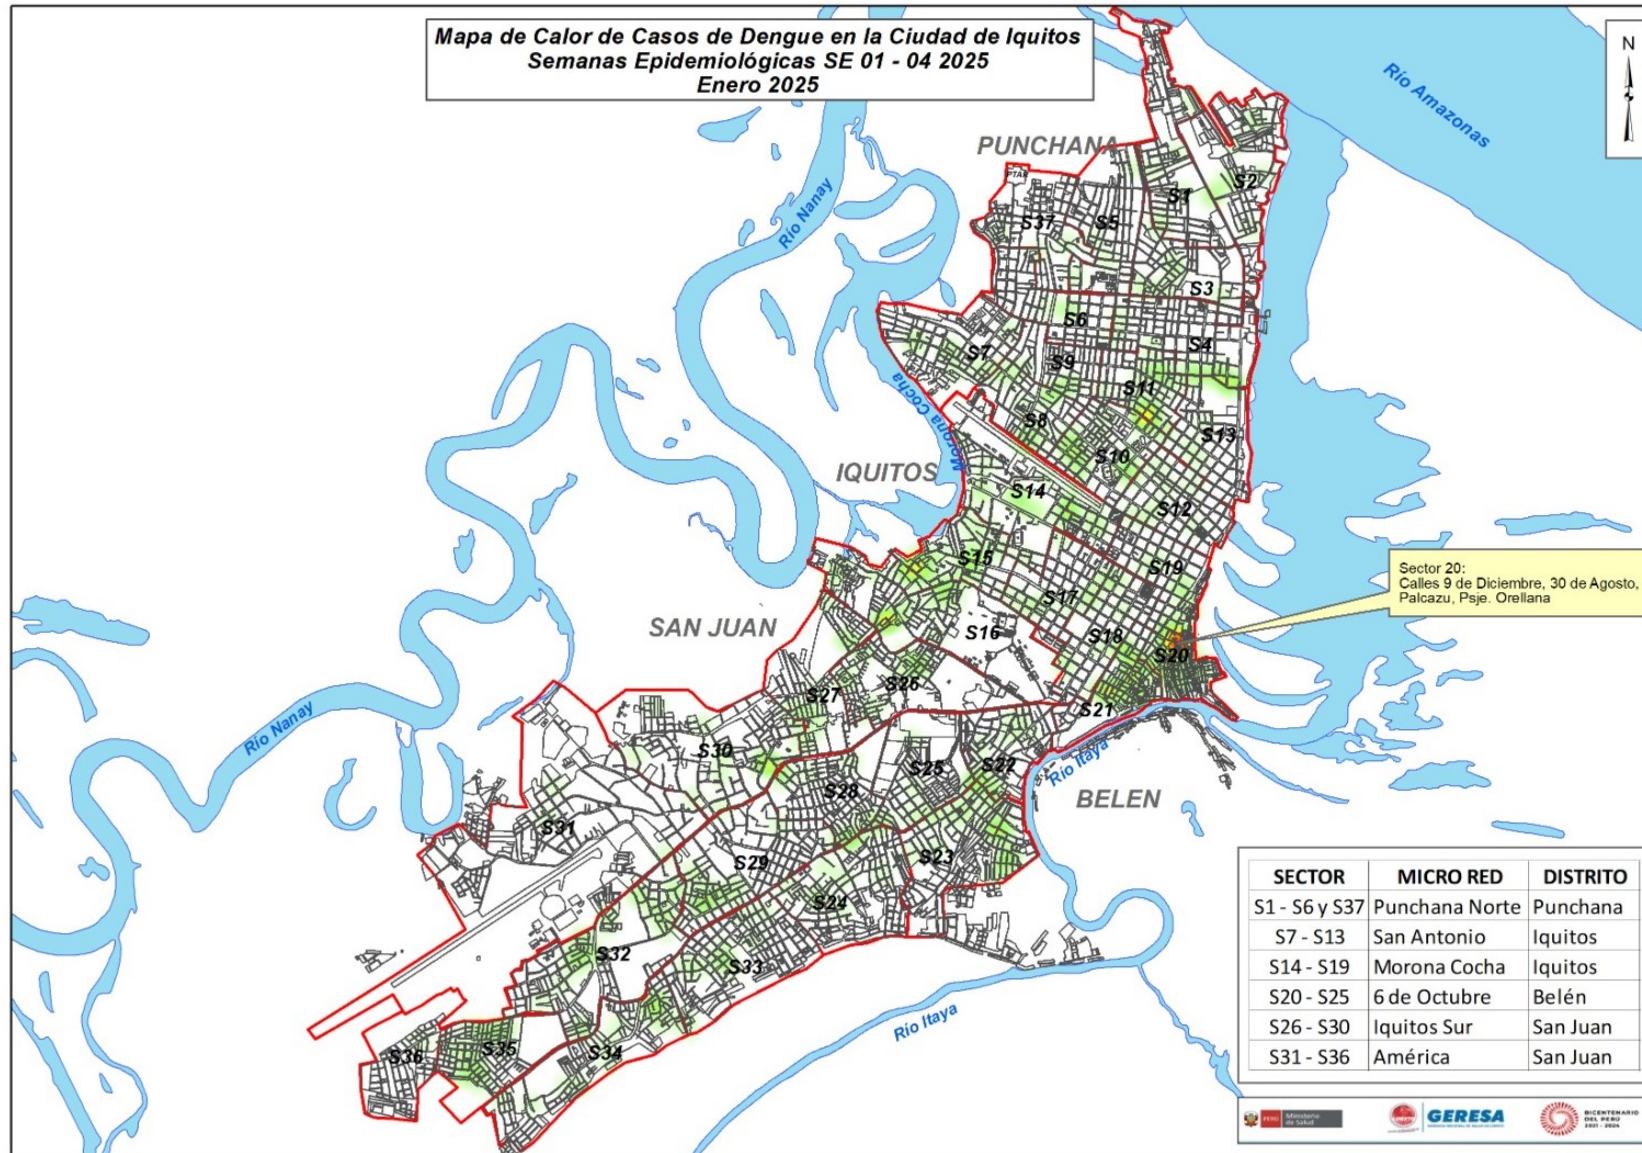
Mapa de Calor de Casos de Dengue en la Ciudad de Iquitos
Semanas Epidemiológicas SE 01 - 04 2025
Enero 2025

N

Río Amazonas

PUNCHANA

Río Nanay

PTAP

S1
S2
S37
S5
S3
S6
S4
S7
S9
S11
S8
S13
S10

Morona Cocha

IQUITOS

S14
S12
S15
S19

Sector 20:
Calles 9 de Diciembre, 30 de Agosto, Palcazu, Psje. Orellana

S17
SAN JUAN
S16
S18
S20
S27
S26
S21
Río Nanay
S30
S25
S22
Río Itaya
BELEN
S28
S31
S23
S29
S24
S32
S33
Río Itaya
S36
S35
S34

| SECTOR | MICRO RED | DISTRITO |
|---|---|---|
| S1 - S6 y S37 | Punchana Norte | Punchana |
| S7 - S13 | San Antonio | Iquitos |
| S14 - S19 | Morona Cocha | Iquitos |
| S20 - S25 | 6 de Octubre | Belén |
| S26 - S30 | Iquitos Sur | San Juan |
| S31 - S36 | América | San Juan |

PERÚ Ministerio de Salud
GERESA
BICENTENARIO DEL PERÚ 2021 - 2024